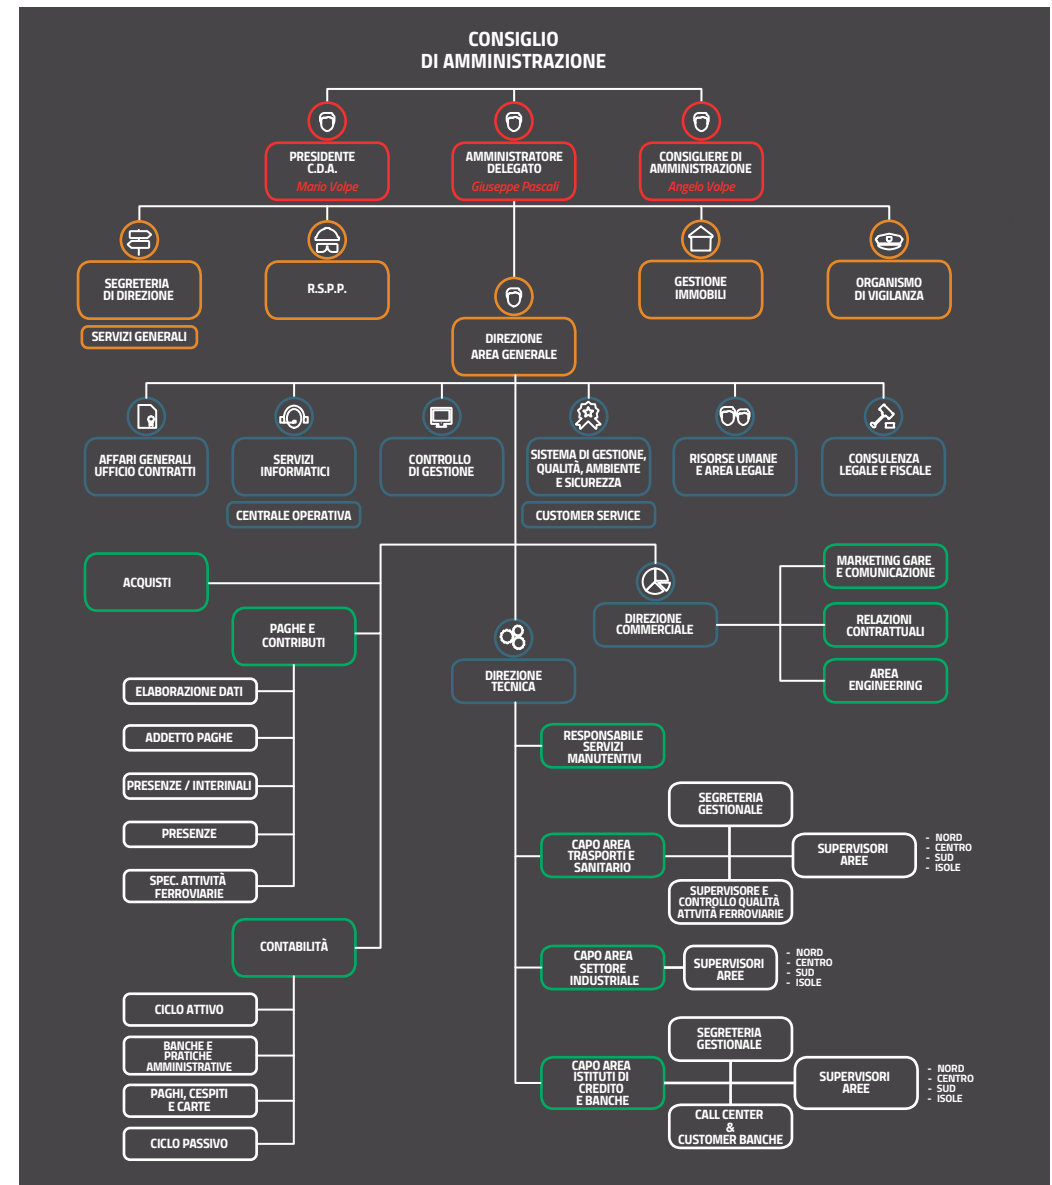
CONSIGLIO DI AMMINISTRAZIONE

PRESIDENTE C.D.A.
Mario Volpe

AMMINISTRATORE DELEGATO
Giuseppe Pascali

CONSIGLIERE DI AMMINISTRAZIONE
Angelo Volpe

SEGRETERIA DI DIREZIONE

SERVIZI GENERALI

R.S.P.P.

GESTIONE IMMOBILI

ORGANISMO DI VIGILANZA

DIREZIONE AREA GENERALE

AFFARI GENERALI UFFICIO CONTRATTI

SERVIZI INFORMATICI

CENTRALE OPERATIVA

CONTROLLO DI GESTIONE

SISTEMA DI GESTIONE, QUALITÀ, AMBIENTE E SICUREZZA

CUSTOMER SERVICE

RISORSE UMANE E AREA LEGALE

CONSULENZA LEGALE E FISCALE

ACQUISTI

PAGHE E CONTRIBUTI

ELABORAZIONE DATI

ADDETTO PAGHE

PRESENZE / INTERINALI

PRESENZE

SPEC. ATTIVITÀ FERROVIARIE

CONTABILITÀ

CICLO ATTIVO

BANCHE E PRATICHE AMMINISTRATIVE

PAGHI, CESPITI E CARTE

CICLO PASSIVO

DIREZIONE COMMERCIALE

MARKETING GARE E COMUNICAZIONE

RELAZIONI CONTRATTUALI

AREA ENGINEERING

DIREZIONE TECNICA

RESPONSABILE SERVIZI MANUTENTIVI

SEGRETERIA GESTIONALE

CAPO AREA TRASPORTI E SANITARIO

SUPERVISORI AREE

- NORD
- CENTRO
- SUD
- ISOLE

SUPERVISORE E CONTROLLO QUALITÀ ATTVITÀ FERROVIARIE

CAPO AREA SETTORE INDUSTRIALE

SUPERVISORI AREE

- NORD
- CENTRO
- SUD
- ISOLE

SEGRETERIA GESTIONALE

CAPO AREA ISTITUTI DI CREDITO E BANCHE

SUPERVISORI AREE

- NORD
- CENTRO
- SUD
- ISOLE

CALL CENTER & CUSTOMER BANCHE